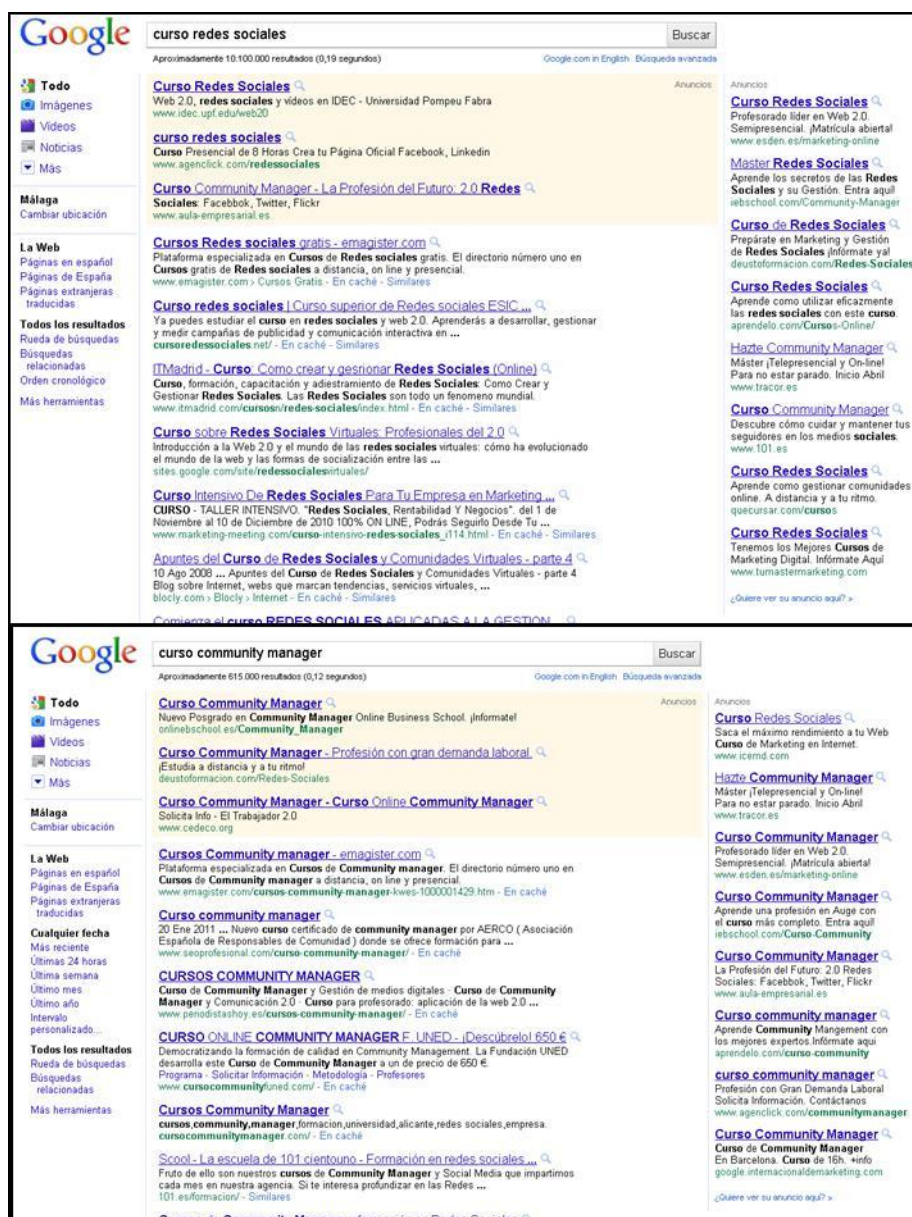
Google

curso redes sociales

Buscar

Aproximadamente 10.100.000 resultados (0,19 segundos)

Google.com in English Búsqueda avanzada

Todo
Imágenes
Videos
Noticias
Más

Málaga
Cambiar ubicación

La Web
Páginas en español
Páginas de España
Páginas extranjeras traducidas

Todos los resultados
Rueda de búsquedas
Búsquedas relacionadas
Orden cronológico

Más herramientas

Anuncios

Curso Redes Sociales
Web 2.0, redes sociales y vídeos en IDEC - Universidad Pompeu Fabra
www.idec.upf.edu/web20

curso redes sociales
Curso Presencial de 8 Horas Crea tu Página Oficial Facebook, Linkedin
www.agenclick.com/redessociales

Curso Community Manager - La Profesión del Futuro: 2.0 Redes Sociales: Facebook, Twitter, Flickr
www.aula-empresarial.es

Cursos Redes sociales gratis - emagister.com
Plataforma especializada en Cursos de Redes sociales gratis. El directorio número uno en Cursos gratis de Redes sociales a distancia, on line y presencial.
www.emagister.com › Cursos Gratis - En caché - Similares

Curso redes sociales | Curso superior de Redes sociales ESIC ...
Ya puedes estudiar el curso en redes sociales y web 2.0. Aprenderás a desarrollar, gestionar y medir campañas de publicidad y comunicación interactiva en ...
cursoredessociales.net/ - En caché - Similares

ITMadrid - Curso: Como crear y gestionar Redes Sociales (Online)
Curso, formación, capacitación y adiestramiento de Redes Sociales: Como Crear y Gestionar Redes Sociales. Las Redes Sociales son todo un fenomeno mundial.
www.itmadrid.com/cursosn/redes-sociales/index.html - En caché - Similares

Curso sobre Redes Sociales Virtuales: Profesionales del 2.0
Introducción a la Web 2.0 y el mundo de las redes sociales virtuales: cómo ha evolucionado el mundo de la web y las formas de socialización entre las ...
sites.google.com/site/redessocialesvirtuales/

Curso Intensivo De Redes Sociales Para Tu Empresa en Marketing ...
CURSO - TALLER INTENSIVO. "Redes Sociales, Rentabilidad Y Negocios". del 1 de Noviembre al 10 de Diciembre de 2010 100% ON LINE, Podrás Seguirlo Desde Tu ...
www.marketing-meeting.com/curso-intensivo-redes-sociales_i114.html - En caché - Similares

Apuntes del Curso de Redes Sociales y Comunidades Virtuales - parte 4
10 Ago 2008 ... Apuntes del Curso de Redes Sociales y Comunidades Virtuales - parte 4 Blog sobre Internet, webs que marcan tendencias, servicios virtuales, ...
blocly.com › Blocly › Internet - En caché - Similares

Comienza el curso REDES SOCIALES APLICADAS A LA GESTION ...

Anuncios

Curso Redes Sociales
Profesorado líder en Web 2.0. Semipresencial. ¡Matrícula abierta!
www.esden.es/marketing-online

Master Redes Sociales
Aprende los secretos de las Redes Sociales y su Gestión. Entra aquí!
iebschool.com/Community-Manager

Curso de Redes Sociales
Prepárate en Marketing y Gestión de Redes Sociales ¡Infórmate ya!
deustoformacion.com/Redes-Sociales

Curso Redes Sociales
Aprende como utilizar eficazmente las redes sociales con este curso.
aprendelo.com/Cursos-Online/

Hazte Community Manager
Máster ¡Telepresencial y On-line! Para no estar parado. Inicio Abril
www.tracor.es

Curso Community Manager
Descubre cómo cuidar y mantener tus seguidores en los medios sociales.
www.101.es

Curso Redes Sociales
Aprende como gestionar comunidades online. A distancia y a tu ritmo.
quecursar.com/cursos

Curso Redes Sociales
Tenemos los Mejores Cursos de Marketing Digital. Infórmate Aquí
www.tumastermarketing.com

¿Quiere ver su anuncio aquí? »

Google

curso community manager

Buscar

Aproximadamente 615.000 resultados (0,12 segundos)

Google.com in English Búsqueda avanzada

Todo
Imágenes
Videos
Noticias
Más

Málaga
Cambiar ubicación

La Web
Páginas en español
Páginas de España
Páginas extranjeras traducidas

Cualquier fecha
Más reciente
Últimas 24 horas
Última semana
Último mes
Último año
Intervalo personalizado...

Todos los resultados
Rueda de búsquedas
Búsquedas relacionadas

Más herramientas

Anuncios

Curso Community Manager
Nuevo Posgrado en Community Manager Online Business School. ¡Infórmate!
onlinebschool.es/Community_Manager

Curso Community Manager - Profesión con gran demanda laboral.
¡Estudia a distancia y a tu ritmo!
deustoformacion.com/Redes-Sociales

Curso Community Manager - Curso Online Community Manager
Solicita Info - El Trabajador 2.0
www.cedeco.org

Cursos Community manager - emagister.com
Plataforma especializada en Cursos de Community manager. El directorio número uno en Cursos de Community manager a distancia, on line y presencial.
www.emagister.com/cursos-community-manager-kwes-1000001429.htm - En caché

Curso community manager
20 Ene 2011 ... Nuevo curso certificado de community manager por AERCO ( Asociación Española de Responsables de Comunidad ) donde se ofrece formación para ...
www.seoprofesional.com/curso-community-manager/ - En caché

CURSOS COMMUNITY MANAGER
Curso de Community Manager y Gestión de medios digitales · Curso de Community Manager y Comunicación 2.0 · Curso para profesorado: aplicación de la web 2.0 ...
www.periodistashoy.es/cursos-community-manager/ - En caché

CURSO ONLINE COMMUNITY MANAGER F. UNED - ¡Descúbrelo! 650 €
Democratizando la formación de calidad en Community Management. La Fundación UNED desarrolla este Curso de Community Manager a un de precio de 650 €.
Programa - Solicitar Información - Metodología - Profesores
www.cursocommunityfuned.com/ - En caché

Cursos Community Manager
cursos,community,manager,formacion,universidad,alicante,redes sociales,empresa.
cursocommunitymanager.com/ - En caché

Scool - La escuela de 101 cientouno - Formación en redes sociales ...
Fruto de ello son nuestros cursos de Community Manager y Social Media que impartimos cada mes en nuestra agencia. Si te interesa profundizar en las Redes ...
101.es/formacion/ - Similares

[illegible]

Anuncios

Curso Redes Sociales
Saca el máximo rendimiento a tu Web Curso de Marketing en Internet.
www.icemd.com

Hazte Community Manager
Máster ¡Telepresencial y On-line! Para no estar parado. Inicio Abril
www.tracor.es

Curso Community Manager
Profesorado líder en Web 2.0. Semipresencial. ¡Matrícula abierta!
www.esden.es/marketing-online

Curso Community Manager
Aprende una profesión en Auge con el curso más completo. Entra aquí!
iebschool.com/Curso-Community

Curso Community Manager
La Profesión del Futuro: 2.0 Redes Sociales: Facebook, Twitter, Flickr
www.aula-empresarial.es

Curso community manager
Aprende Community Mangement con los mejores expertos.Infórmate aquí
aprendelo.com/curso-community

curso community manager
Profesión con Gran Demanda Laboral Solicita Información. Contáctanos
www.agenclick.com/communitymanager

Curso Community Manager
Curso de Community Manager En Barcelona. Curso de 16h. +info
google.internacionaldemarketing.com

¿Quiere ver su anuncio aquí? »